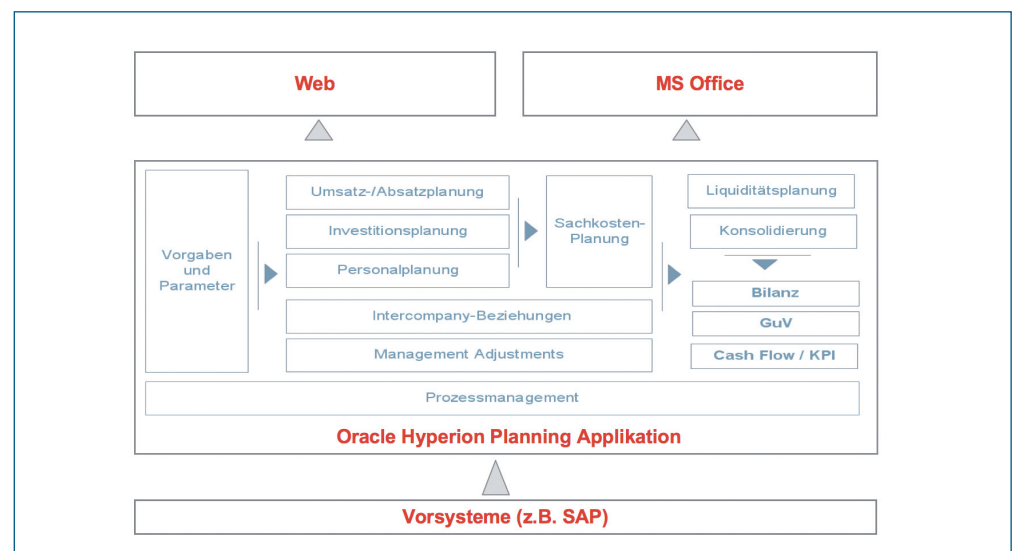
Web

MS Office

Vorgaben und Parameter

Umsatz-/Absatzplanung

Investitionsplanung

Personalplanung

Sachkosten-Planung

Liquiditätsplanung

Konsolidierung

Bilanz

GuV

Cash Flow / KPI

Intercompany-Beziehungen

Management Adjustments

Prozessmanagement

Oracle Hyperion Planning Applikation

Vorsysteme (z.B. SAP)